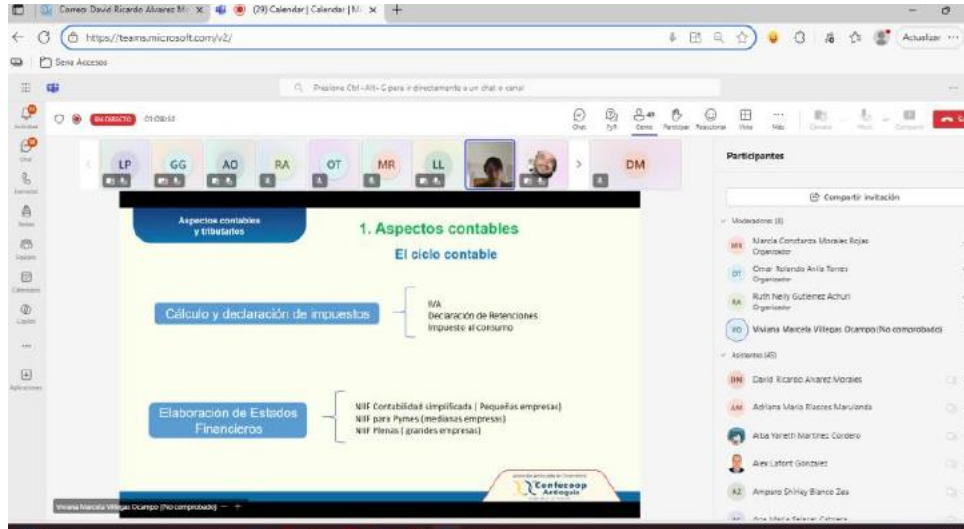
Correo: David Ricardo Alvarez M. ×
(29) Calendar | Calendar | M. ×
https://teams.microsoft.com/v2/
Actualizar
Sena Accesos
Presione Ctrl+Alt+E para ir directamente a un chat o canal
EN DIRECTO 01:08:53
Chat
Personas
Participar
Reacciones
Vista
Más
Cámara
Micro
Compartir
Actividad
Chat
Llamadas
Tareas
Equipos
Calendario
Copilot
Aplicaciones
LP GG AO RA OT MR LL DM
Participantes
Compartir invitación
Moderadores (8)
MC Marcia Constanza Morales Rojas Organizador
OT Omar Rolando Avila Torres Organizador
RA Ruth Nelly Gutierrez Achuri Organizador
VO Viviana Marcela Villegas Ocampo (No comprobado)
Asistentes (45)
DM David Ricardo Alvarez Morales
AM Adriana Maria Blandon Marulanda
Alba Yaneth Martinez Cordero
Alex Lafont Gonzalez
AZ Amparo Dil-Hay Blanco Zea
Aspectos contables y tributarios
1. Aspectos contables
El ciclo contable
Cálculo y declaración de impuestos
IVA
Declaración de Retenciones
Impuesto al consumo
Elaboración de Estados Financieros
NIIF Contabilidad simplificada ( Pequeñas empresas)
NIIF para Pymes (medianas empresas)
NIIF Plenas ( grandes empresas)
Confecoop Antioquia
Viviana Marcela Villegas Ocampo (No comprobado)